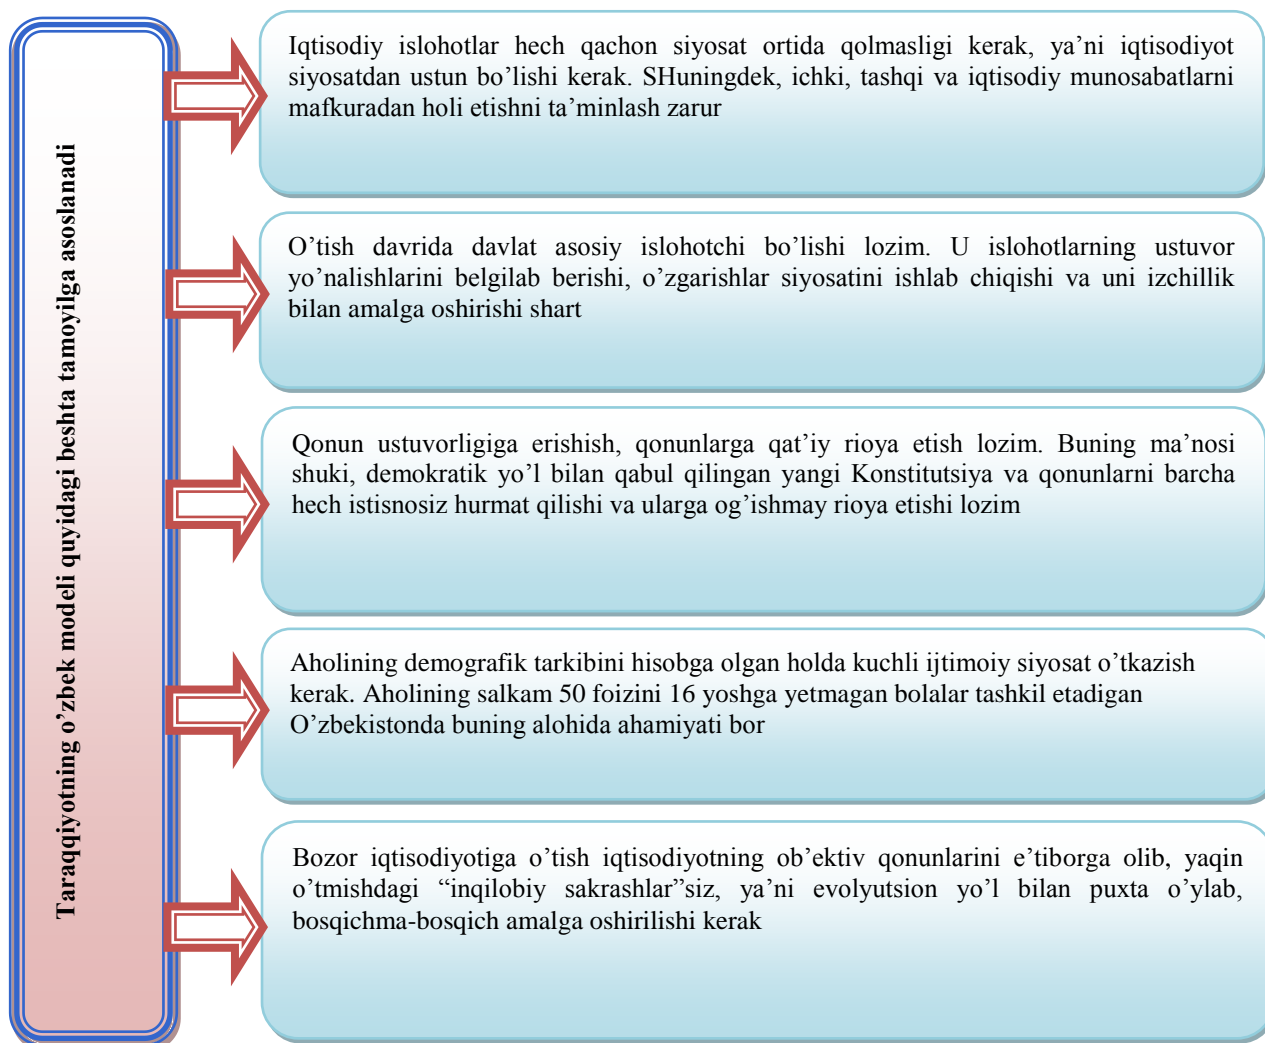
Taraqqiyotning o’zbek modeli quyidagi beshta tamoyilga asoslanadi

Iqtisodiy islohotlar hech qachon siyosat ortida qolmasligi kerak, ya’ni iqtisodiyot siyosatdan ustun bo’lishi kerak. SHuningdek, ichki, tashqi va iqtisodiy munosabatlarni mafkuradan holi etishni ta’minlash zarur

O’tish davrida davlat asosiy islohotchi bo’lishi lozim. U islohotlarning ustuvor yo’nalishlarini belgilab berishi, o’zgarishlar siyosatini ishlab chiqishi va uni izchillik bilan amalga oshirishi shart

Qonun ustuvorligiga erishish, qonunlarga qat’iy rioya etish lozim. Buning ma’nosi shuki, demokratik yo’l bilan qabul qilingan yangi Konstitutsiya va qonunlarni barcha hech istisnosiz hurmat qilishi va ularga og’ishmay rioya etishi lozim

Aholining demografik tarkibini hisobga olgan holda kuchli ijtimoiy siyosat o’tkazish kerak. Aholining salkam 50 foizini 16 yoshga yetmagan bolalar tashkil etadigan O’zbekistonda buning alohida ahamiyati bor

Bozor iqtisodiyotiga o’tish iqtisodiyotning ob’ektiv qonunlarini e’tiborga olib, yaqin o’tmishdagi “inqilobiy sakrashlar”siz, ya’ni evolyutsion yo’l bilan puxta o’ylab, bosqichma-bosqich amalga oshirilishi kerak